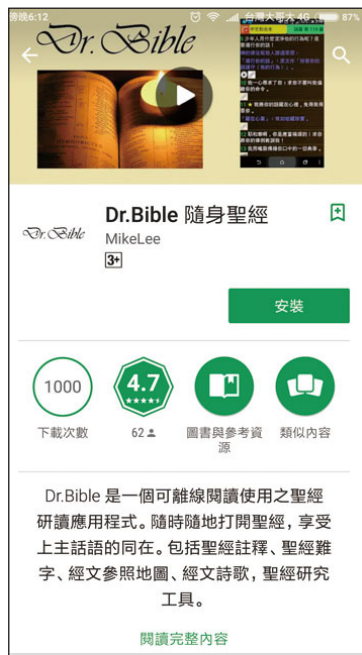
傍晚6:12 台灣大哥大 4G 87%

Dr.Bible

Dr.Bible

Dr.Bible 隨身聖經

MikeLee

3+

安裝

1000

下載次數

4.7

62

圖書與參考資源

類似內容

Dr.Bible 是一個可離線閱讀使用之聖經研讀應用程式。隨時隨地打開聖經，享受上主話語的同在。包括聖經註釋、聖經難字、經文參照地圖、經文詩歌，聖經研究工具。

閱讀完整內容